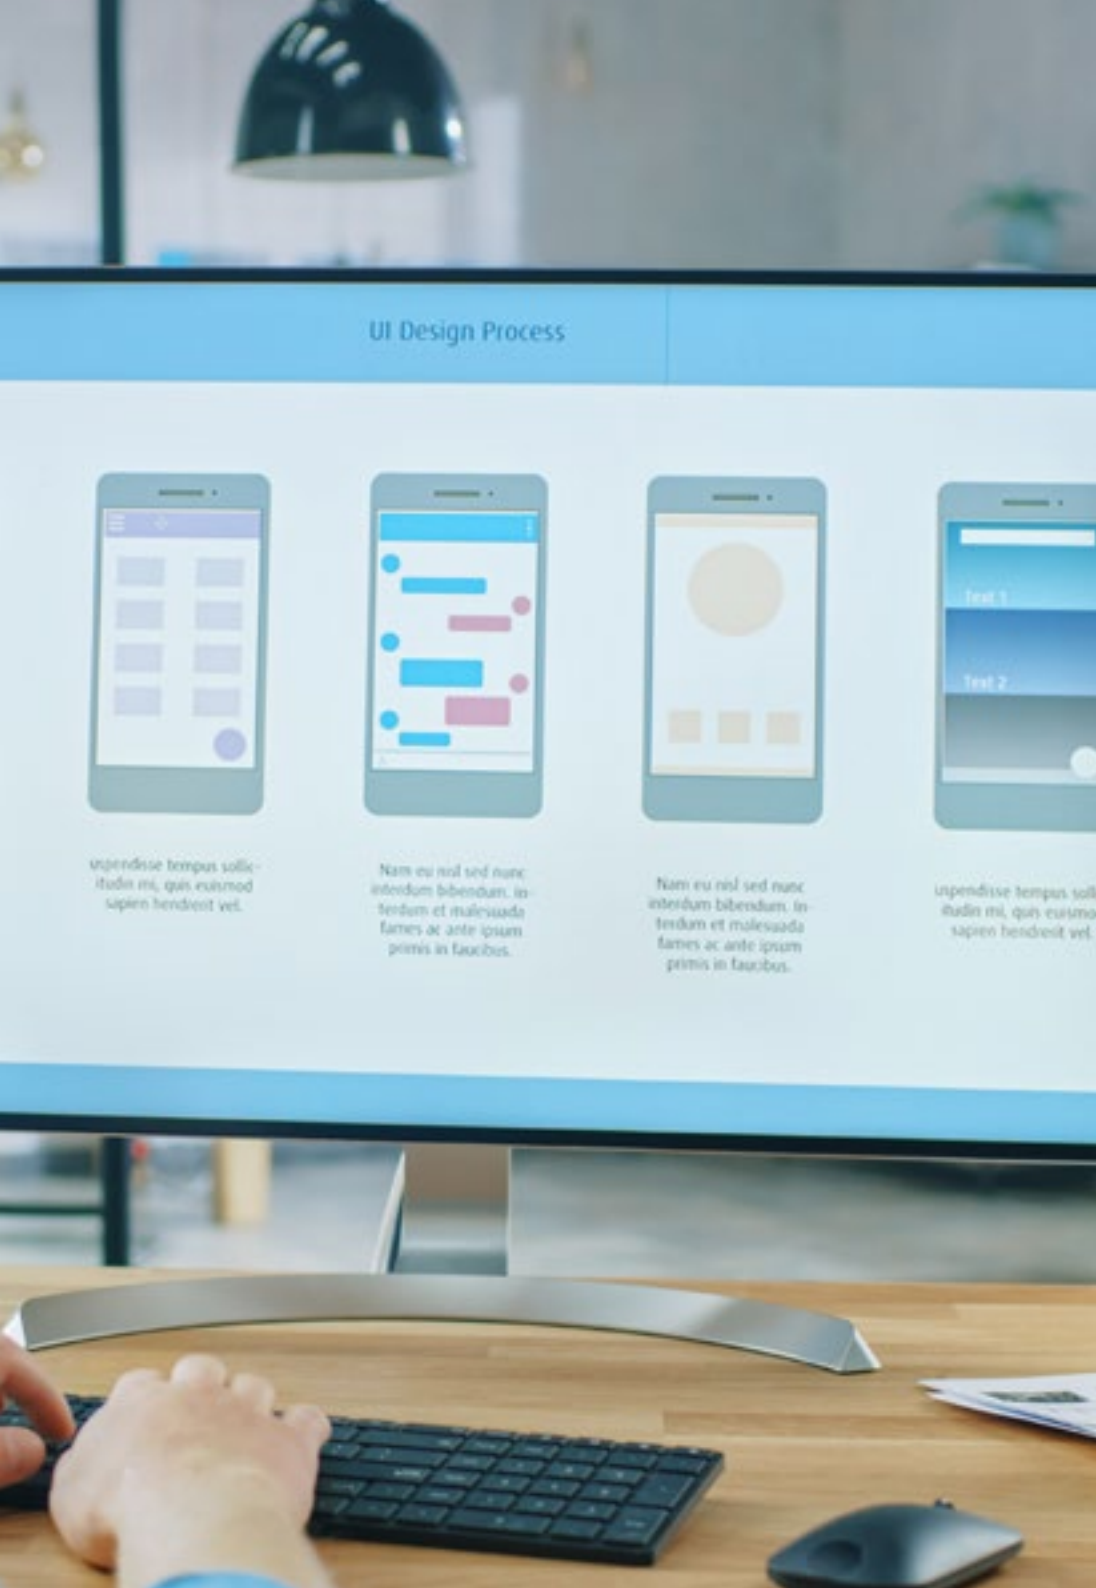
UI Design Process

Text 1

Text 2

uspendisse tempus sollicitudin mi, quis euismod sapien hendrerit vel.

Nam eu nisl sed nunc interdum bibendum. Interdum et malesuada fames ac ante ipsum primis in faucibus.

Nam eu nisl sed nunc interdum bibendum. Interdum et malesuada fames ac ante ipsum primis in faucibus.

uspendisse tempus solli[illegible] itudin mi, quis euismo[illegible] sapien hendrerit vel.